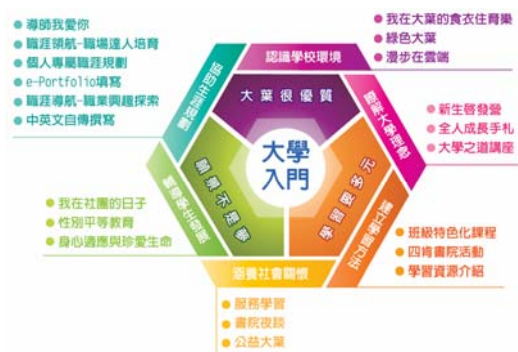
導師我愛你
職涯領航-職場達人培育
個人專屬職涯規劃
e-Portfolio填寫
職涯導航-職業興趣探索
中英文自傳撰寫

協助生涯規劃

認識學校環境

我在大葉的食衣住育樂
綠色大葉
漫步在雲端

瞭解大學理念

新生營發營
全人成長手札
大學之道講座

大葉很優質

關懷不落後

多元學習

大學入門

建立學習方法

班級特色化課程
四肯書院活動
學習資源介紹

培養社會關懷

服務學習
書院夜談
公益大葉

落實學生輔導

我在社團的日子
性別平等教育
身心適應與珍愛生命